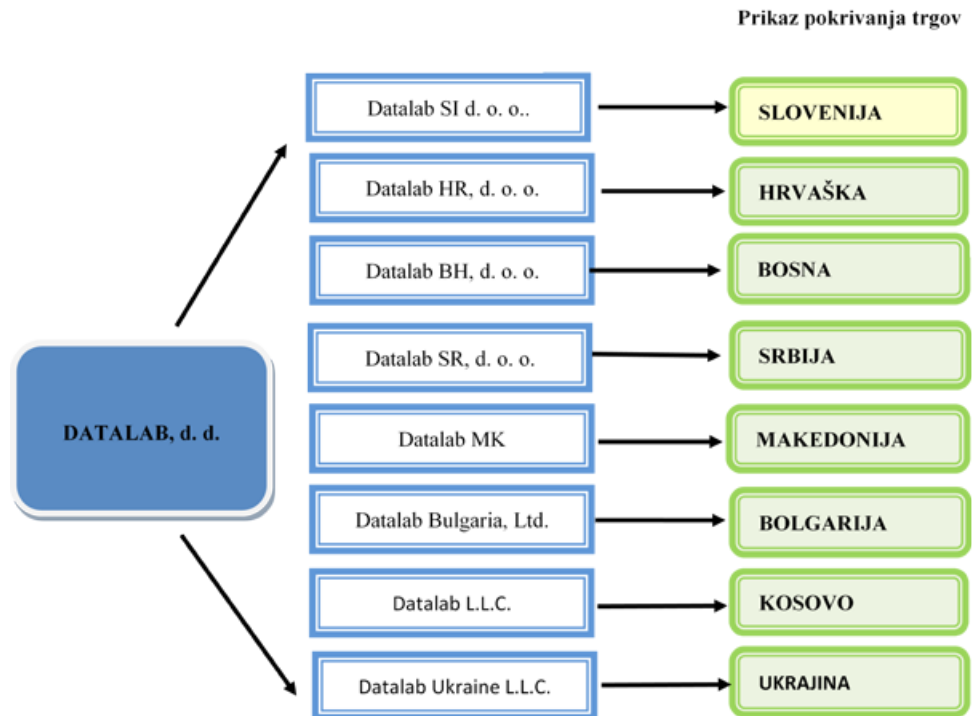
Prikaz pokrivanja trgov

DATALAB, d. d.

Datalab SI d. o. o..

SLOVENIJA

Datalab HR, d. o. o.

HRVAŠKA

Datalab BH, d. o. o.

BOSNA

Datalab SR, d. o. o.

SRBIJA

Datalab MK

MAKEDONIJA

Datalab Bulgaria, Ltd.

BOLGARIJA

Datalab L.L.C.

KOSOVO

Datalab Ukraine L.L.C.

UKRAJINA